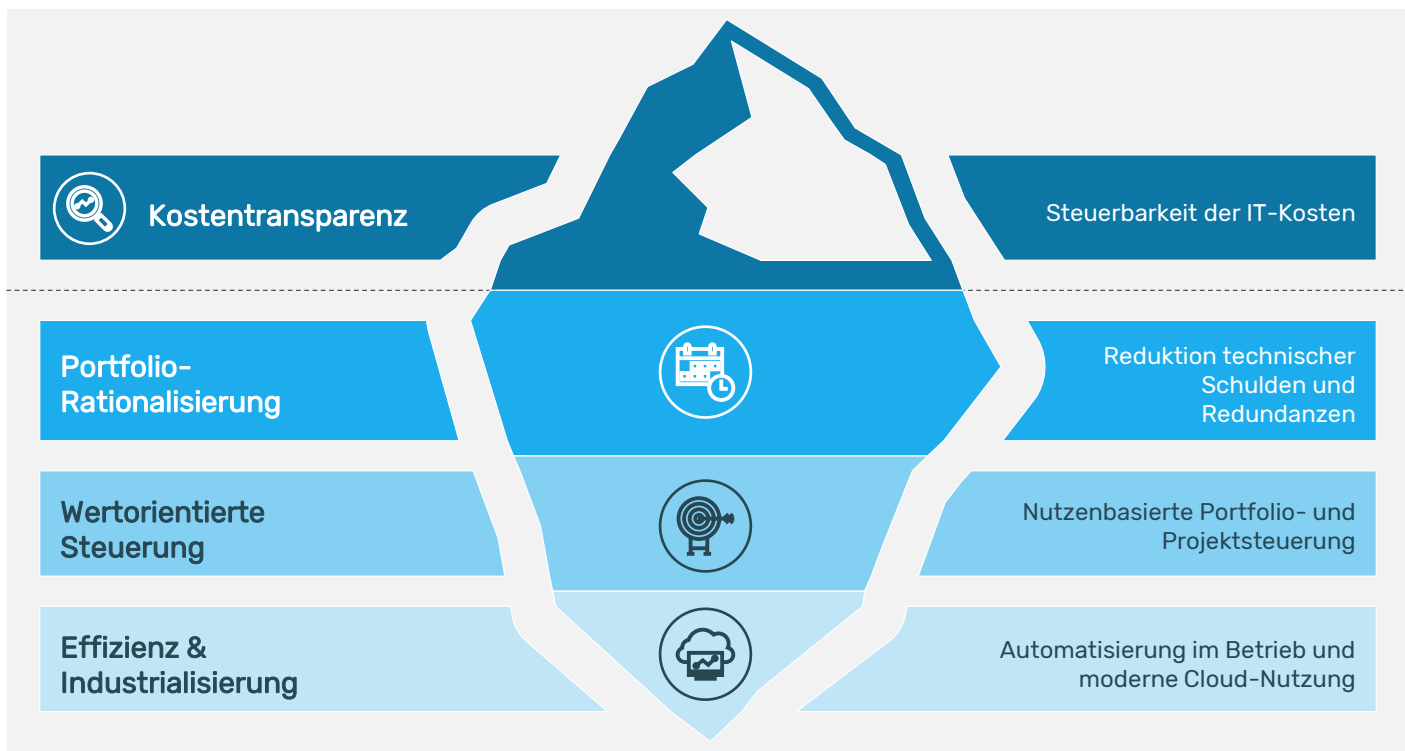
Kostentransparenz

Steuerbarkeit der IT-Kosten

Portfolio-Rationalisierung

Reduktion technischer Schulden und Redundanzen

Wertorientierte Steuerung

Nutzenbasierte Portfolio- und Projektsteuerung

Effizienz & Industrialisierung

Automatisierung im Betrieb und moderne Cloud-Nutzung